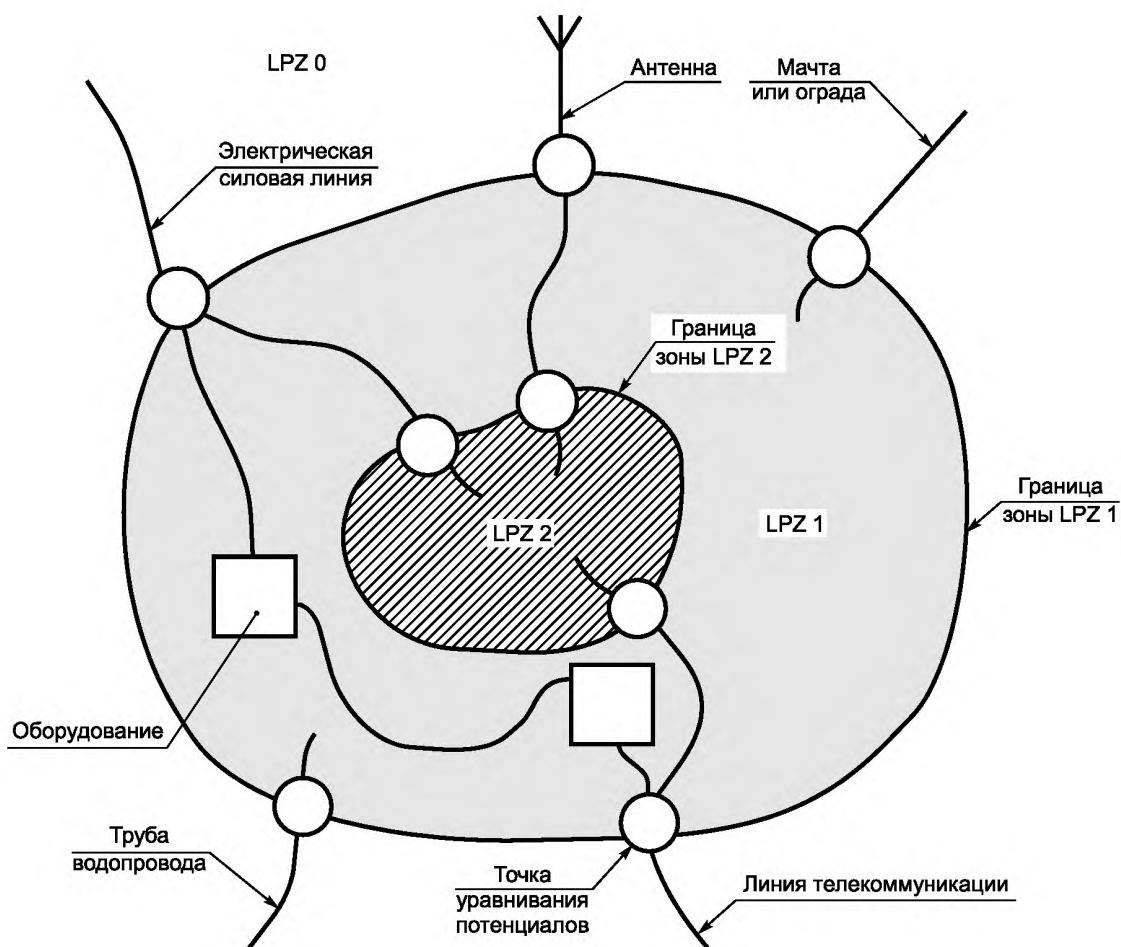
LPZ 0

Антенна

Мачта или ограда

Электрическая силовая линия

Граница зоны LPZ 2

LPZ 2

LPZ 1

Граница зоны LPZ 1

Оборудование

Труба водопровода

Точка уравнивания потенциалов

Линия телекоммуникации